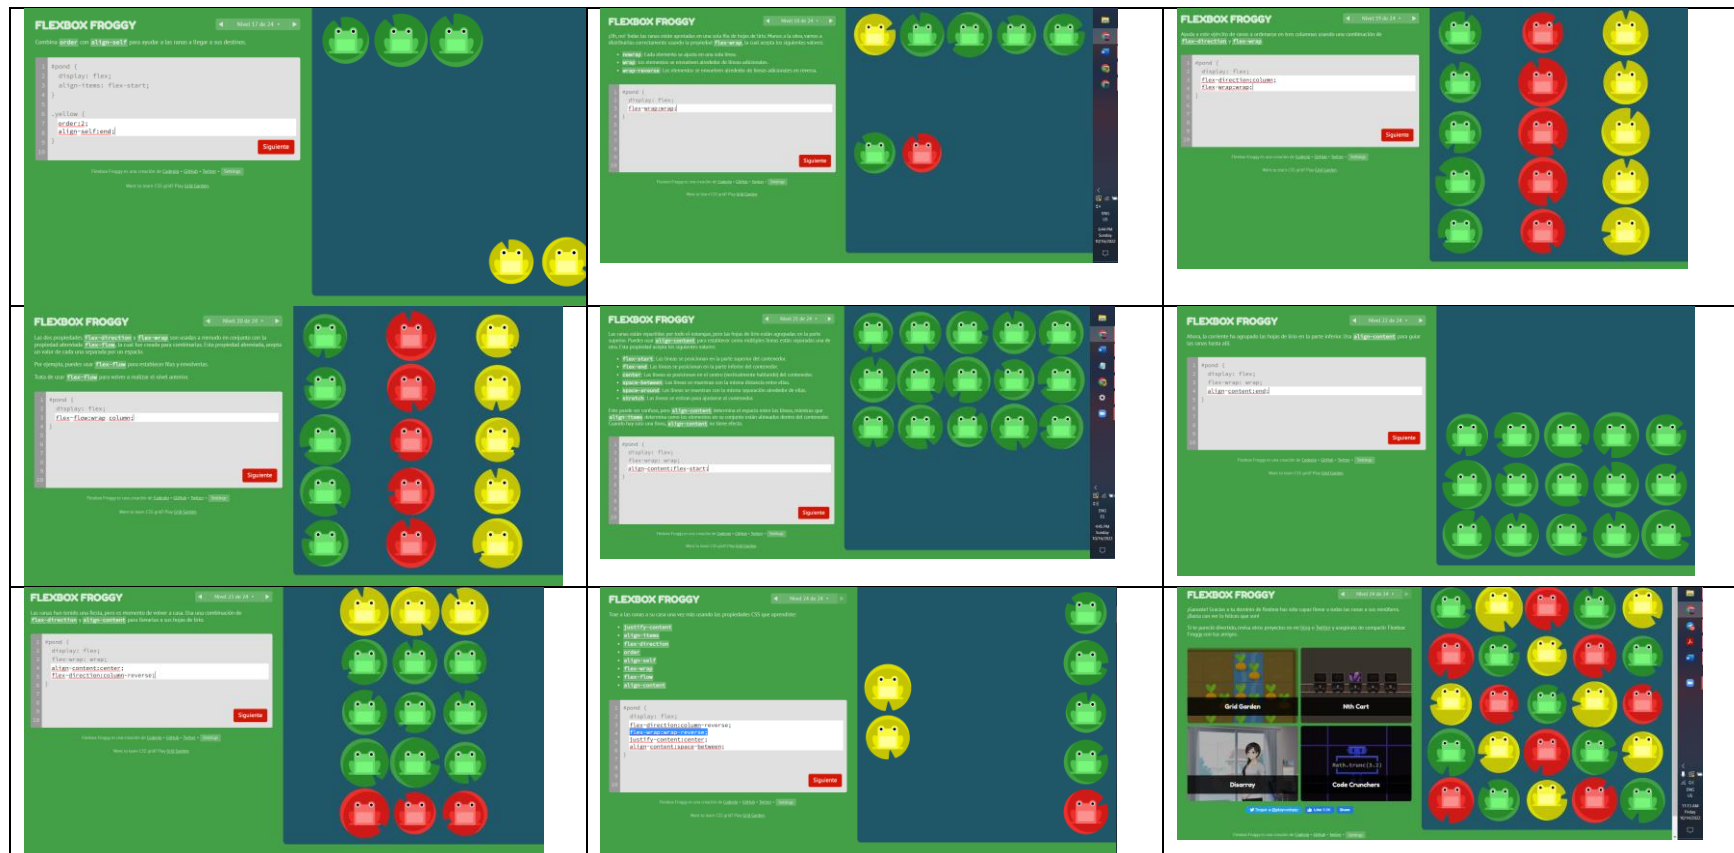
FLEXBOX FROGGY

Nivel 17 de 24

Combina order con align-self para ayudar a las ranas a llegar a sus destinos.

#pond {
display: flex;
align-items: flex-start;
}

.yellow {
order:2;
align-self:end;
}

Siguiente

FLEXBOX FROGGY

Nivel 18 de 24

flex-wrap:wrap;

Siguiente

FLEXBOX FROGGY

Nivel 19 de 24

#pond {
display: flex;
flex-direction:column;
flex-wrap:wrap;
}

Siguiente

FLEXBOX FROGGY

Nivel 20 de 24

#pond {
display: flex;
flex-flow:wrap column;
}

Siguiente

FLEXBOX FROGGY

Nivel 21 de 24

#pond {
display: flex;
flex-wrap: wrap;
align-content:flex-start;
}

Siguiente

FLEXBOX FROGGY

Nivel 22 de 24

#pond {
display: flex;
flex-wrap: wrap;
align-content:end;
}

Siguiente

FLEXBOX FROGGY

Nivel 23 de 24

#pond {
display: flex;
flex-wrap: wrap;
align-content:center;
flex-direction:column-reverse;
}

Siguiente

FLEXBOX FROGGY

Nivel 24 de 24

justify-content
align-items
flex-direction
order
align-self
flex-wrap
flex-flow
align-content

#pond {
display: flex;
flex-direction:column-reverse;
flex-wrap:wrap-reverse;
justify-content:center;
align-content:space-between;
}

Siguiente

FLEXBOX FROGGY

Grid Garden
Nth Cart
Disarray
Code Crunchers